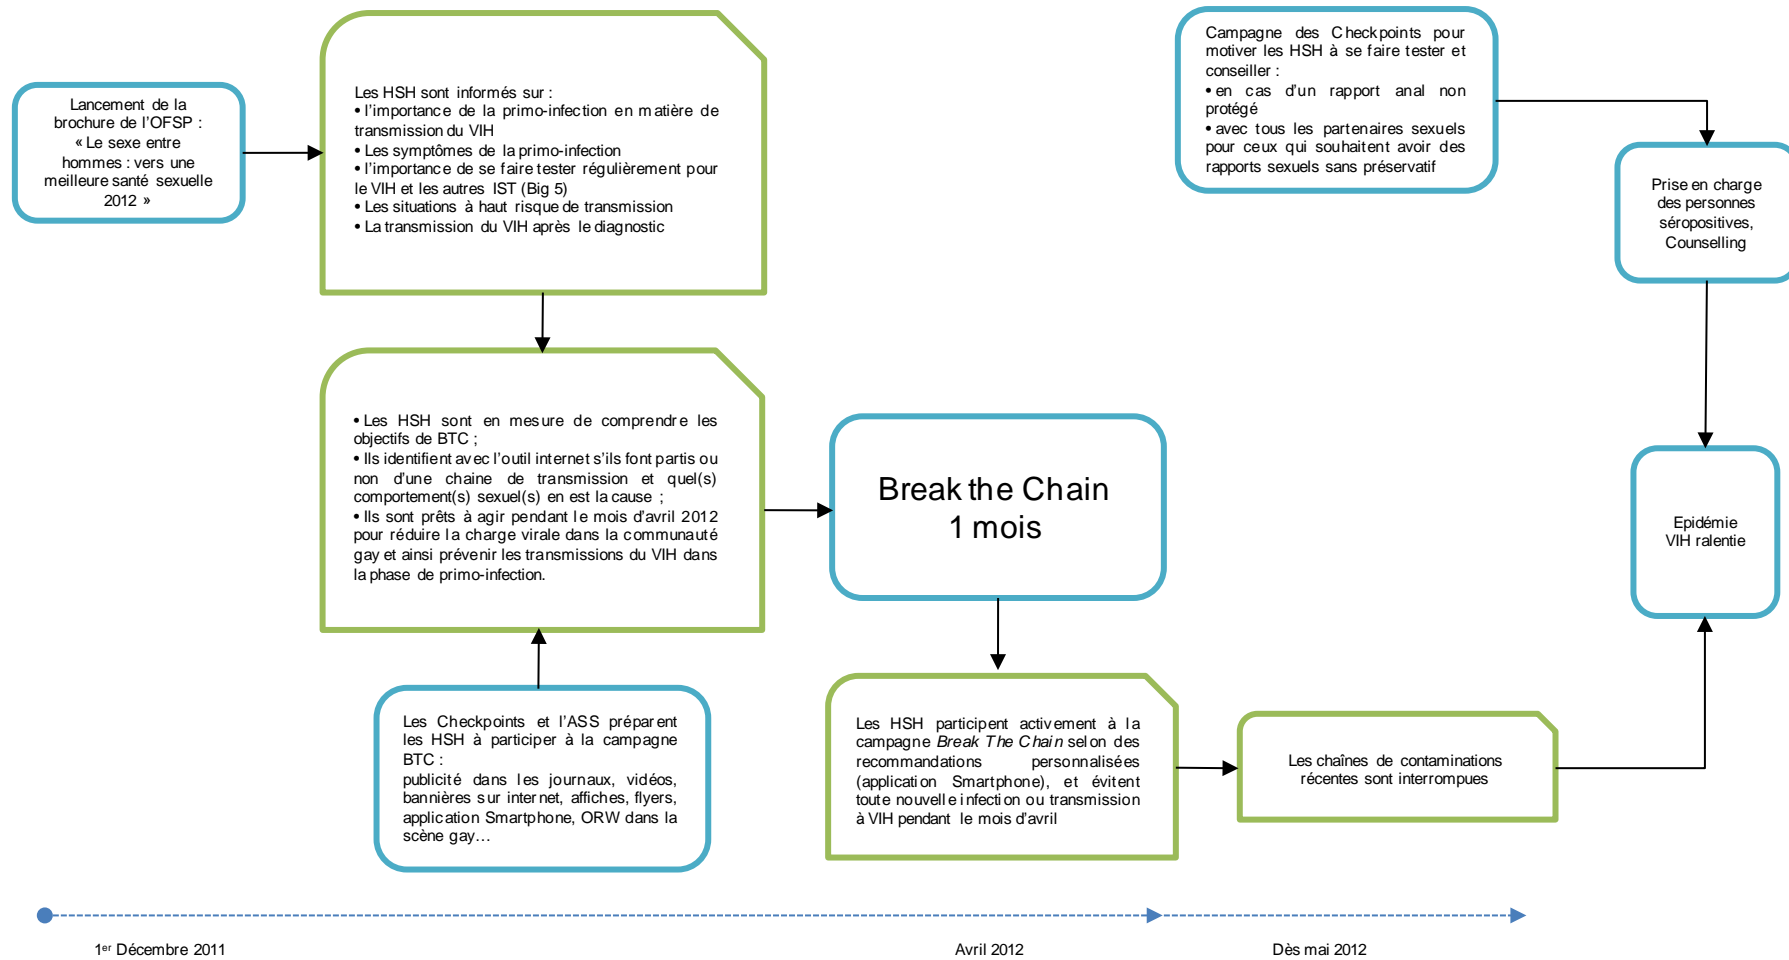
Lancement de la brochure de l'OFSP : « Le sexe entre hommes : vers une meilleure santé sexuelle 2012 »

Les HSH sont informés sur :
• l'importance de la primo-infection en matière de transmission du VIH
• Les symptômes de la primo-infection
• l'importance de se faire tester régulièrement pour le VIH et les autres IST (Big 5)
• Les situations à haut risque de transmission
• La transmission du VIH après le diagnostic

• Les HSH sont en mesure de comprendre les objectifs de BTC ;
• Ils identifient avec l'outil internet s'ils font partis ou non d'une chaine de transmission et quel(s) comportement(s) sexuel(s) en est la cause ;
• Ils sont prêts à agir pendant le mois d'avril 2012 pour réduire la charge virale dans la communauté gay et ainsi prévenir les transmissions du VIH dans la phase de primo-infection.

Les Checkpoints et l'ASS préparent les HSH à participer à la campagne BTC :
publicité dans les journaux, vidéos, bannières sur internet, affiches, flyers, application Smartphone, ORW dans la scène gay…

Break the Chain
1 mois

Les HSH participent activement à la campagne *Break The Chain* selon des recommandations personnalisées (application Smartphone), et évitent toute nouvelle infection ou transmission à VIH pendant le mois d'avril

Les chaînes de contaminations récentes sont interrompues

Campagne des Checkpoints pour motiver les HSH à se faire tester et conseiller :
• en cas d'un rapport anal non protégé
• avec tous les partenaires sexuels pour ceux qui souhaitent avoir des rapports sexuels sans préservatif

Prise en charge des personnes séropositives, Counselling

Epidémie VIH ralentie

1$^{er}$ Décembre 2011

Avril 2012

Dès mai 2012